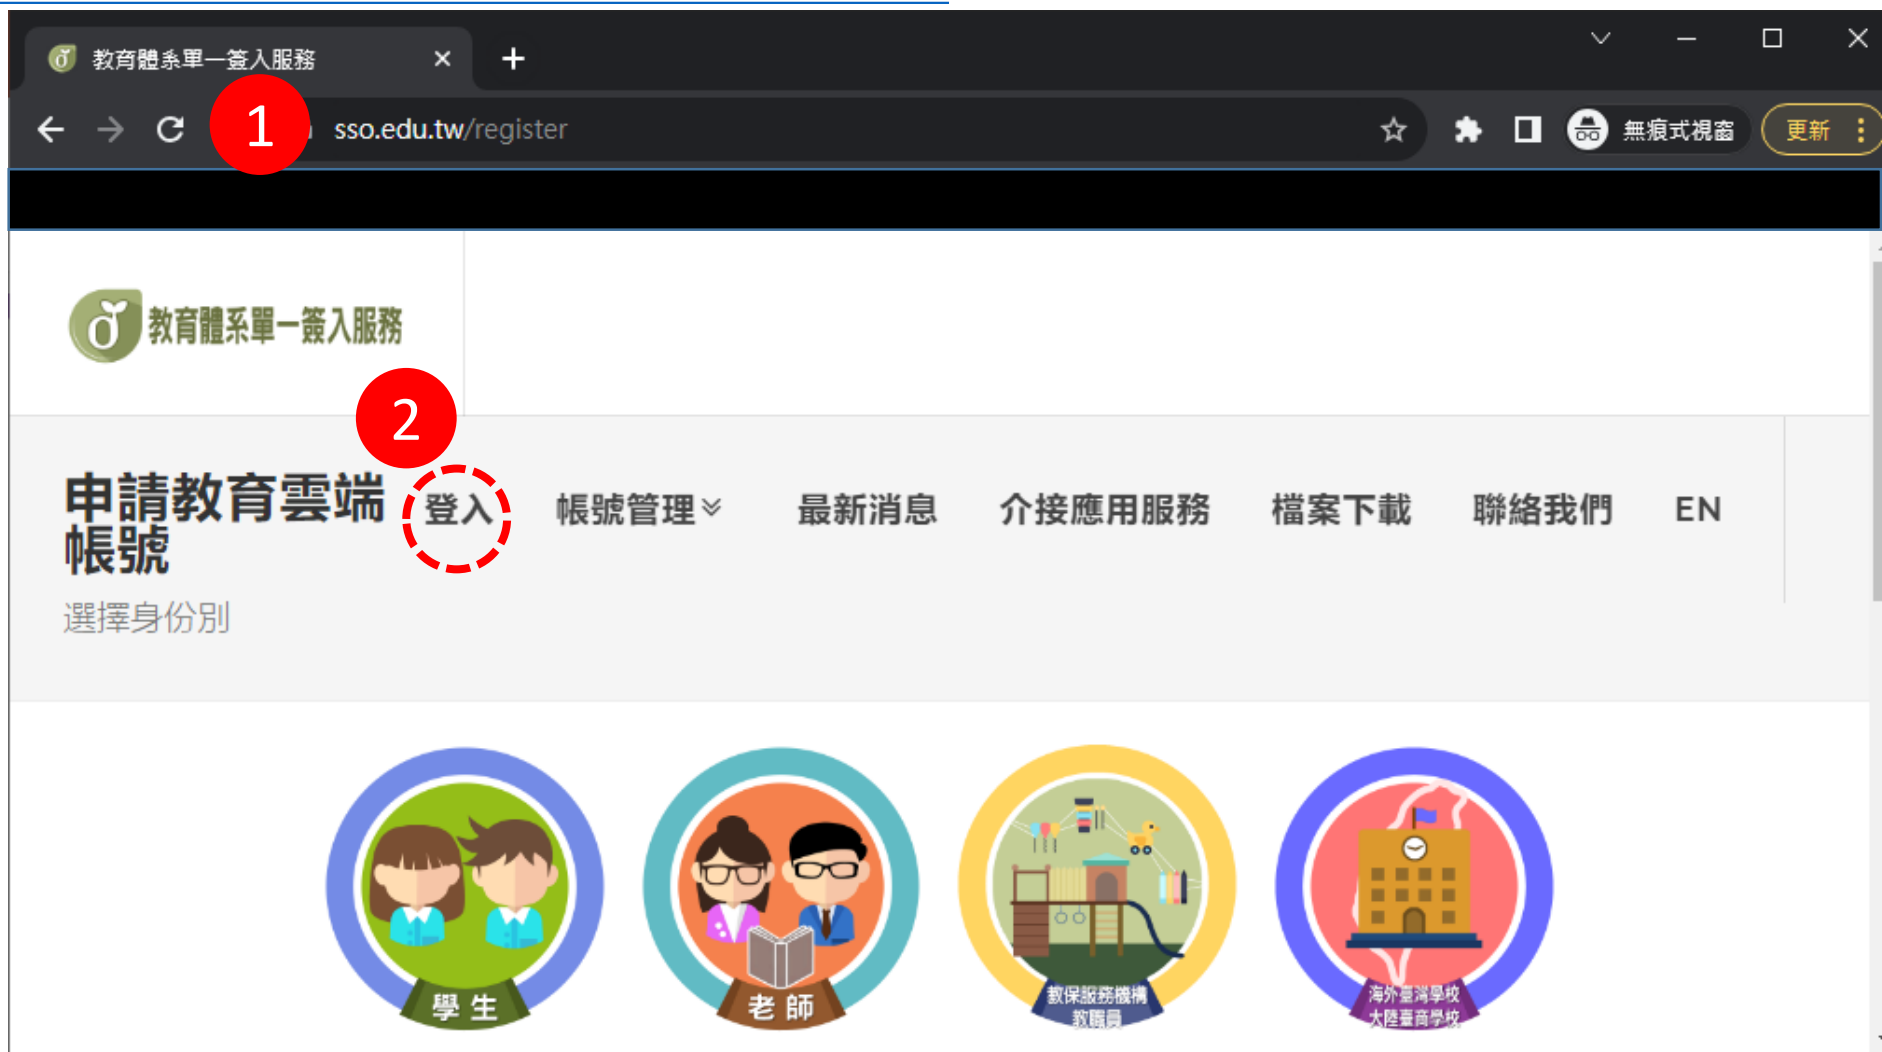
教育體系單一簽入服務

sso.edu.tw/register

無痕式視窗

更新

1

教育體系單一簽入服務

2

申請教育雲端帳號

登入

帳號管理

最新消息

介接應用服務

檔案下載

聯絡我們

EN

選擇身份別

學 生

老 師

教保服務機構教職員

海外臺灣學校大陸臺商學校